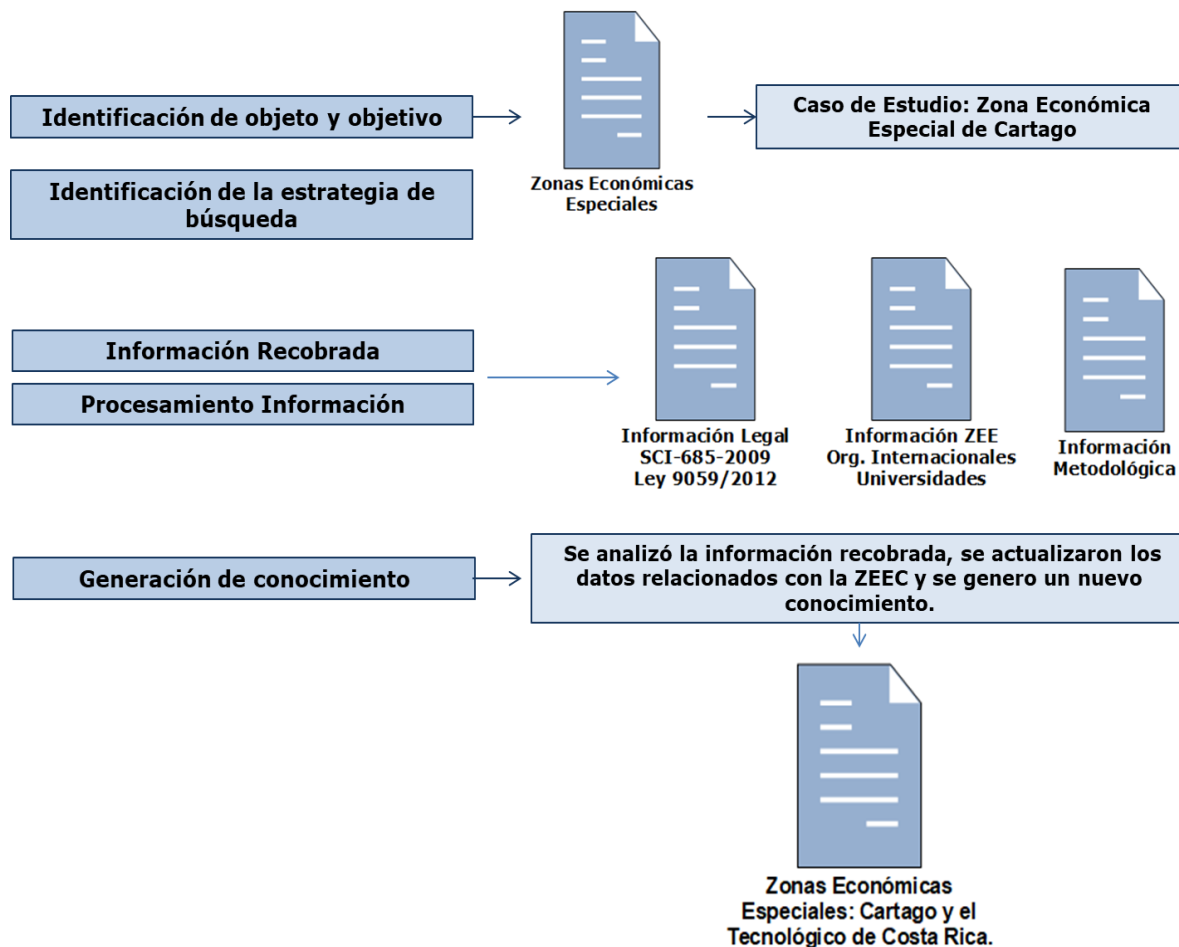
Identificación de objeto y objetivo

Zonas Económicas Especiales

Caso de Estudio: Zona Económica Especial de Cartago

Identificación de la estrategia de búsqueda

Información Recobrada

Procesamiento Información

Información Legal
SCI-685-2009
Ley 9059/2012

Información ZEE
Org. Internacionales
Universidades

Información Metodológica

Generación de conocimiento

Se analizó la información recobrada, se actualizaron los datos relacionados con la ZEEC y se genero un nuevo conocimiento.

Zonas Económicas Especiales: Cartago y el Tecnológico de Costa Rica.